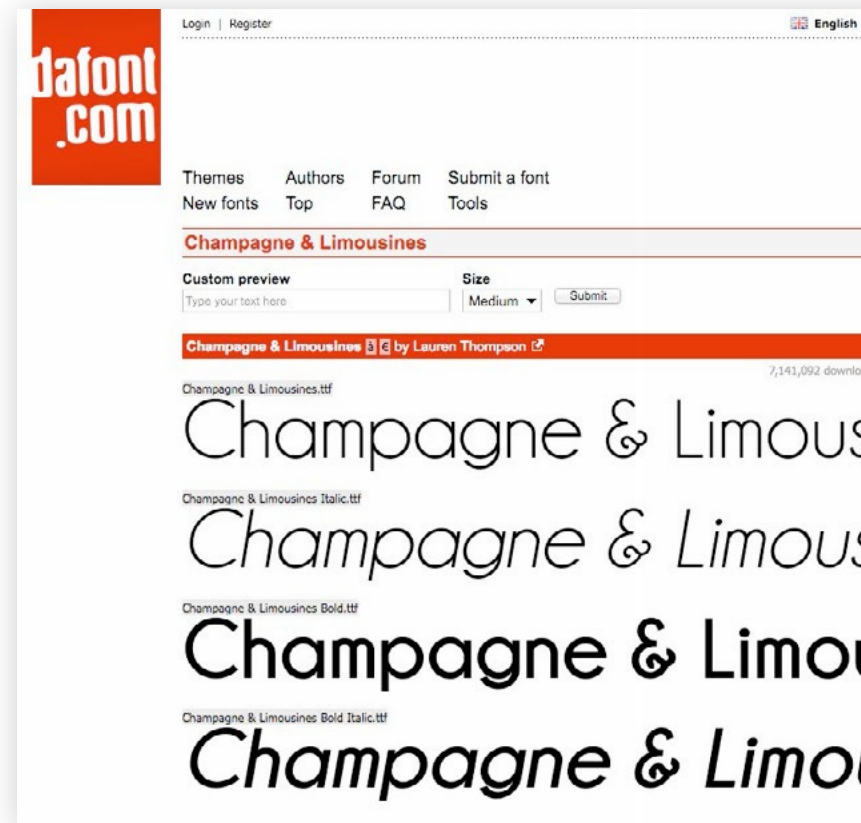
dafont
.com

Login | Register

English

Themes Authors Forum Submit a font
New fonts Top FAQ Tools

Champagne & Limousines

Custom preview
Type your text here

Size
Medium

Submit

Champagne & Limousines by Lauren Thompson

7,141,092 downlo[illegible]

Champagne & Limousines.ttf
Champagne & Limous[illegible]

Champagne & Limousines Italic.ttf
Champagne & Limous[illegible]

Champagne & Limousines Bold.ttf
Champagne & Limou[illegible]

Champagne & Limousines Bold Italic.ttf
Champagne & Limo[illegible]